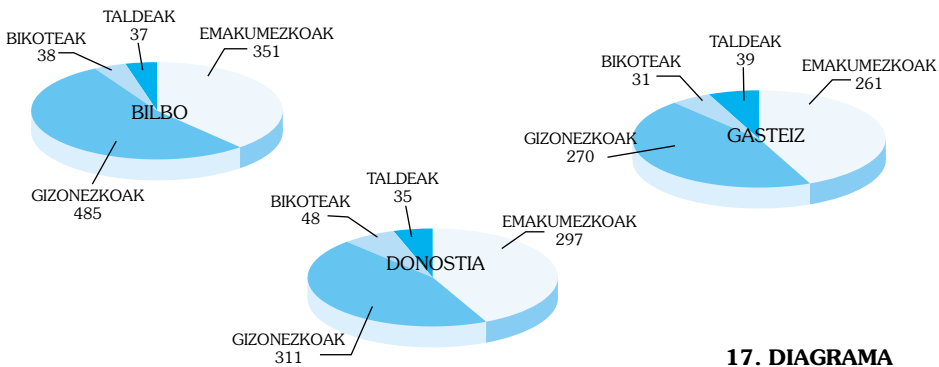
BIKOTEAK
38

TALDEAK
37

EMAKUMEZKOAK
351

BILBO

GIZONEZKOAK
485

BIKOTEAK
31

TALDEAK
39

EMAKUMEZKOAK
261

GIZONEZKOAK
270

GASTEIZ

BIKOTEAK
48

TALDEAK
35

EMAKUMEZKOAK
297

DONOSTIA

GIZONEZKOAK
311

17. DIAGRAMA